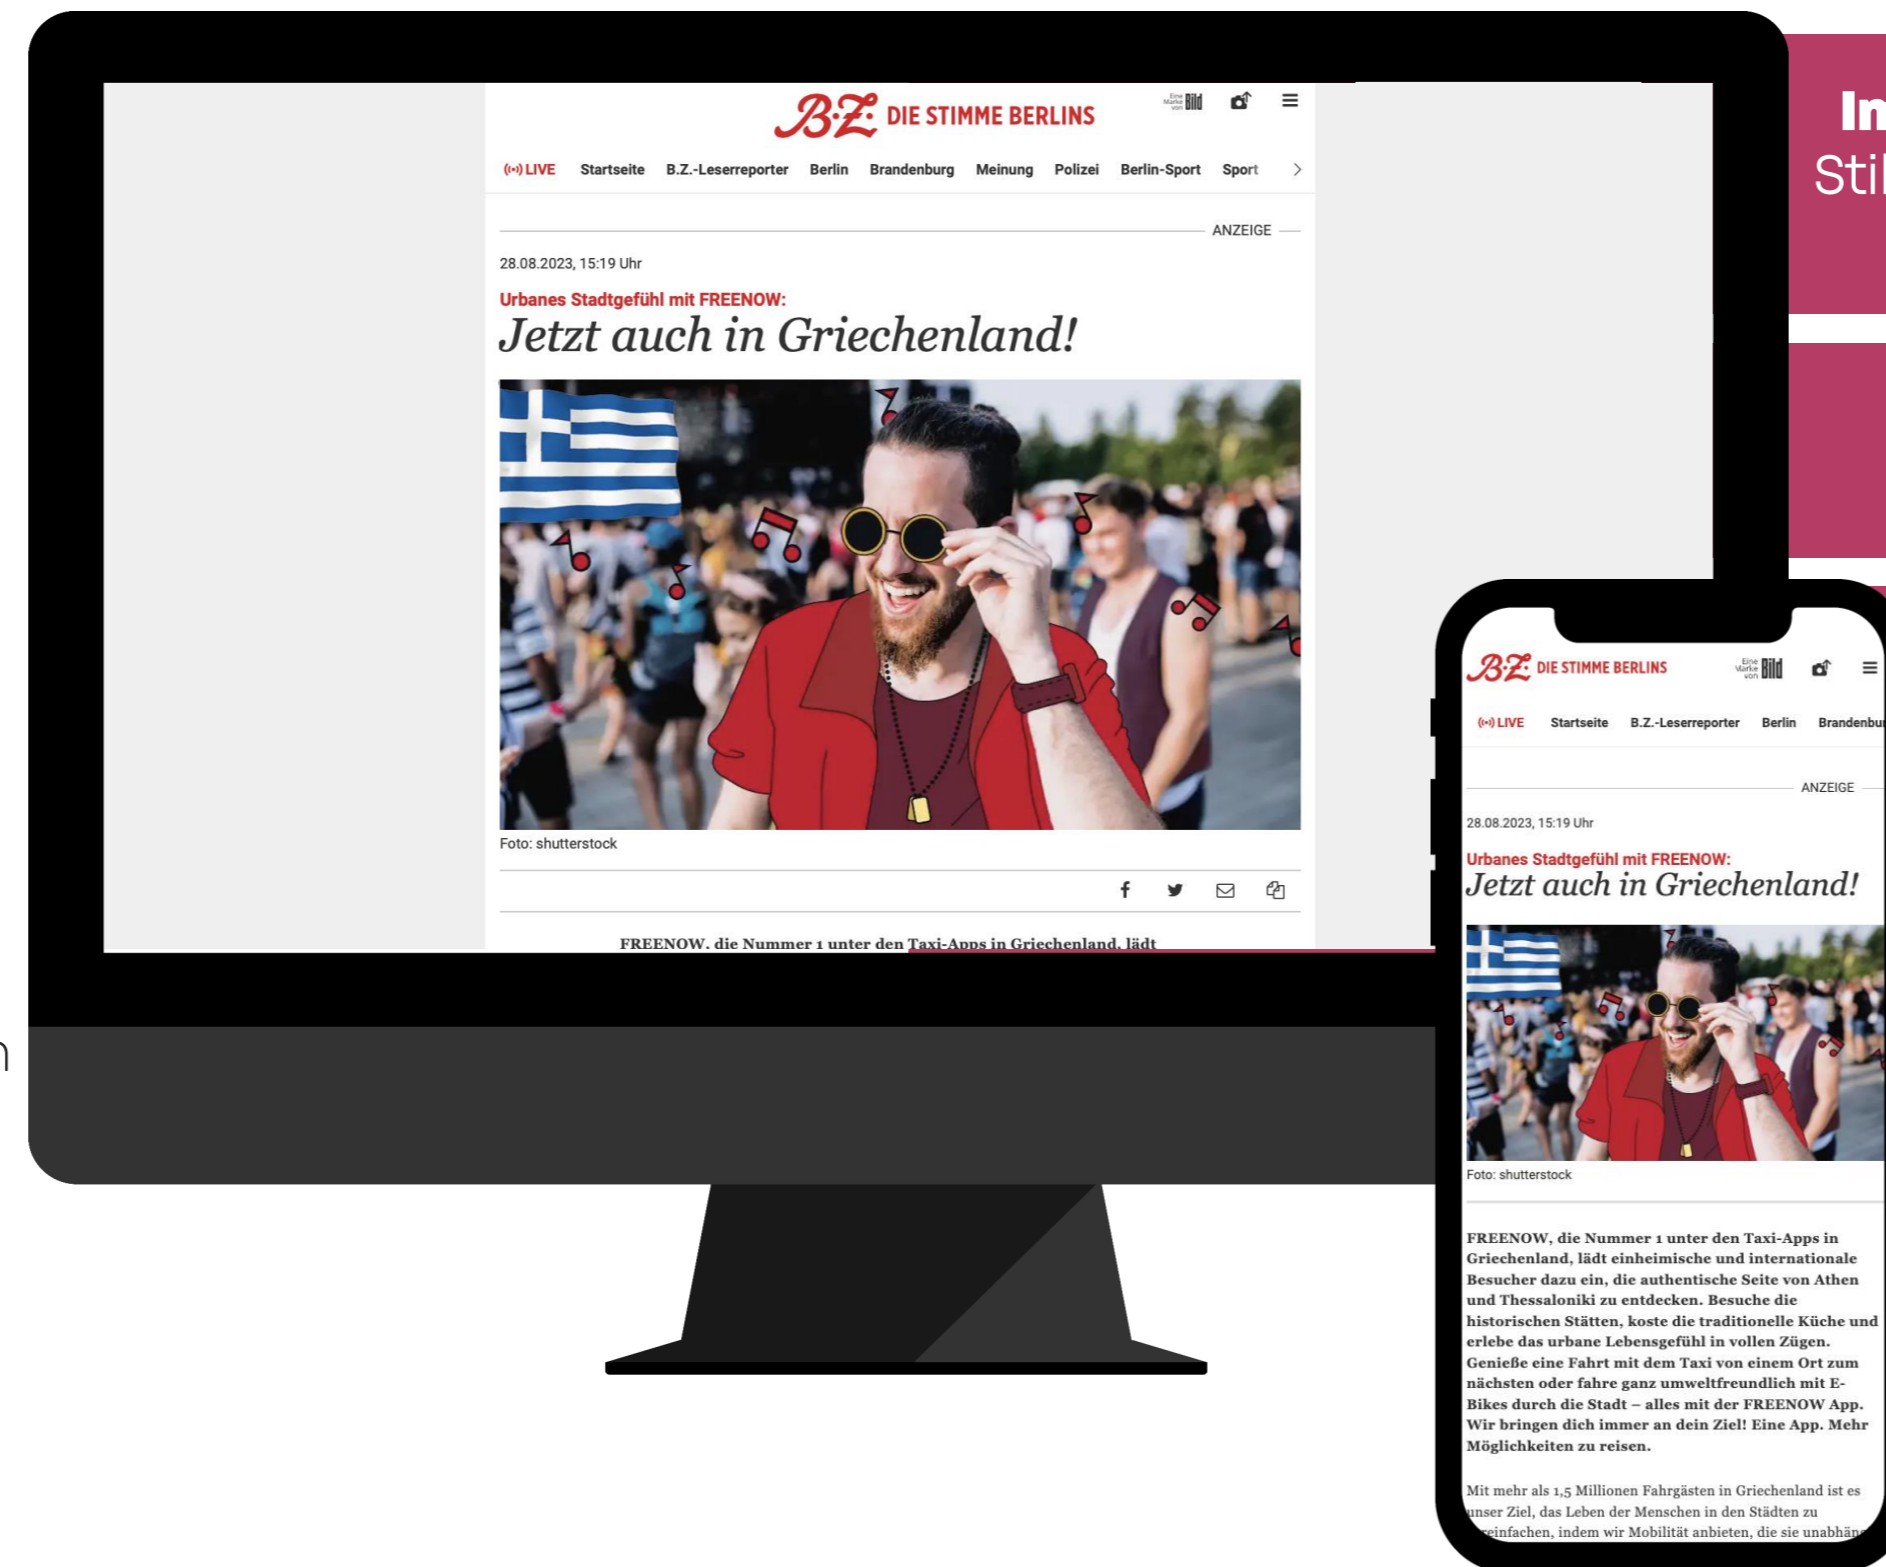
B.Z. DIE STIMME BERLINS

Eine Marke von Bild

(•) LIVE Startseite B.Z.-Leserreporter Berlin Brandenburg Meinung Polizei Berlin-Sport Sport

ANZEIGE

28.08.2023, 15:19 Uhr

Urbanes Stadtgefühl mit FREENOW:

Jetzt auch in Griechenland!

Foto: shutterstock

FREENOW, die Nummer 1 unter den Taxi-Apps in Griechenland, lädt

In
Sti

n

B.Z. DIE STIMME BERLINS

Eine Marke von Bild

(•) LIVE Startseite B.Z.-Leserreporter Berlin Brandenbur

ANZEIGE

28.08.2023, 15:19 Uhr

Urbanes Stadtgefühl mit FREENOW:

Jetzt auch in Griechenland!

Foto: shutterstock

FREENOW, die Nummer 1 unter den Taxi-Apps in Griechenland, lädt einheimische und internationale Besucher dazu ein, die authentische Seite von Athen und Thessaloniki zu entdecken. Besuche die historischen Stätten, koste die traditionelle Küche und erlebe das urbane Lebensgefühl in vollen Zügen. Genieße eine Fahrt mit dem Taxi von einem Ort zum nächsten oder fahre ganz umweltfreundlich mit E-Bikes durch die Stadt – alles mit der FREENOW App. Wir bringen dich immer an dein Ziel! Eine App. Mehr Möglichkeiten zu reisen.

Mit mehr als 1,5 Millionen Fahrgästen in Griechenland ist es unser Ziel, das Leben der Menschen in den Städten zu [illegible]einfachen, indem wir Mobilität anbieten, die sie unabhän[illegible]